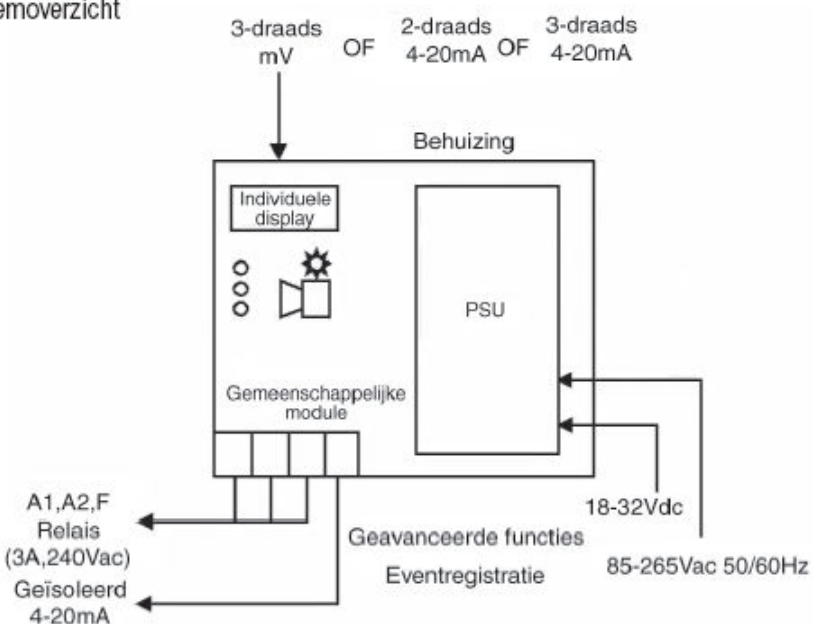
emoverzicht

3-draads mV OF 2-draads 4-20mA OF 3-draads 4-20mA

Behuizing

Individuele display

PSU

Gemeenschappelijke module

A1,A2,F Relais (3A,240Vac)

Geïsoleerd 4-20mA

Geavanceerde functies

Eventregistratie

18-32Vdc

85-265Vac 50/60Hz